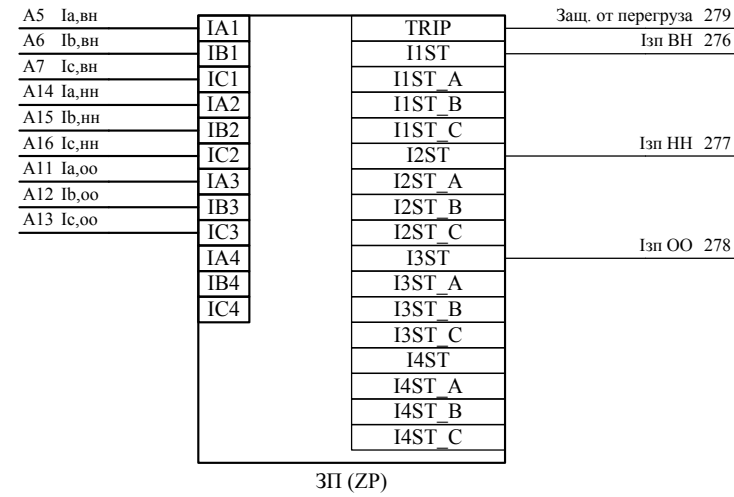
A5 Ia,вн
A6 Ib,вн
A7 Ic,вн
A14 Ia,нн
A15 Ib,нн
A16 Ic,нн
A11 Ia,оо
A12 Ib,оо
A13 Ic,оо

IA1
IB1
IC1
IA2
IB2
IC2
IA3
IB3
IC3
IA4
IB4
IC4

TRIP
I1ST
I1ST_A
I1ST_B
I1ST_C
I2ST
I2ST_A
I2ST_B
I2ST_C
I3ST
I3ST_A
I3ST_B
I3ST_C
I4ST
I4ST_A
I4ST_B
I4ST_C

Защ. от перегруза 279
Iзп ВН 276
Iзп НН 277
Iзп ОО 278

ЗП (ZP)